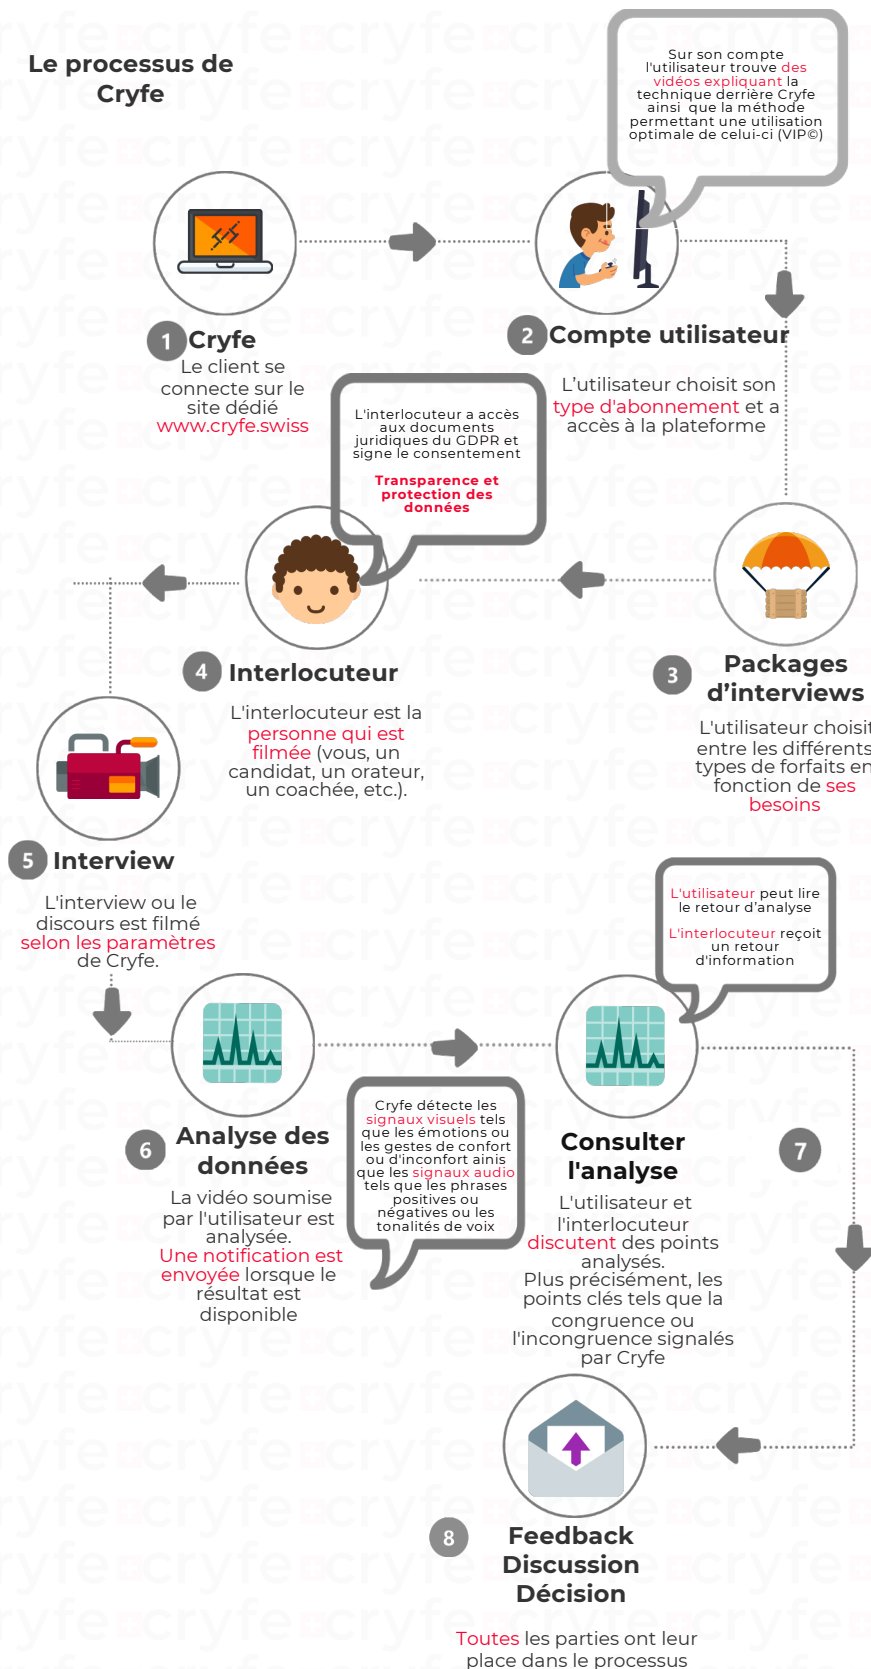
Le processus de Cryfe

Sur son compte l'utilisateur trouve des vidéos expliquant la technique derrière Cryfe ainsi que la méthode permettant une utilisation optimale de celui-ci (VIP©)

1 Cryfe
Le client se connecte sur le site dédié www.cryfe.swiss

2 Compte utilisateur
L'utilisateur choisit son type d'abonnement et a accès à la plateforme

L'interlocuteur a accès aux documents juridiques du GDPR et signe le consentement

Transparence et protection des données

4 Interlocuteur
L'interlocuteur est la personne qui est filmée (vous, un candidat, un orateur, un coachée, etc.).

3 Packages d'interviews
L'utilisateur choisit entre les différents types de forfaits en fonction de ses besoins

5 Interview
L'interview ou le discours est filmé selon les paramètres de Cryfe.

L'utilisateur peut lire le retour d'analyse

L'interlocuteur reçoit un retour d'information

Cryfe détecte les signaux visuels tels que les émotions ou les gestes de confort ou d'inconfort ainis que les signaux audio tels que les phrases positives ou négatives ou les tonalités de voix

6 Analyse des données
La vidéo soumise par l'utilisateur est analysée.
Une notification est envoyée lorsque le résultat est disponible

Consulter l'analyse
L'utilisateur et l'interlocuteur discutent des points analysés.
Plus précisément, les points clés tels que la congruence ou l'incongruence signalés par Cryfe

7

8 Feedback
Discussion
Décision

Toutes les parties ont leur place dans le processus